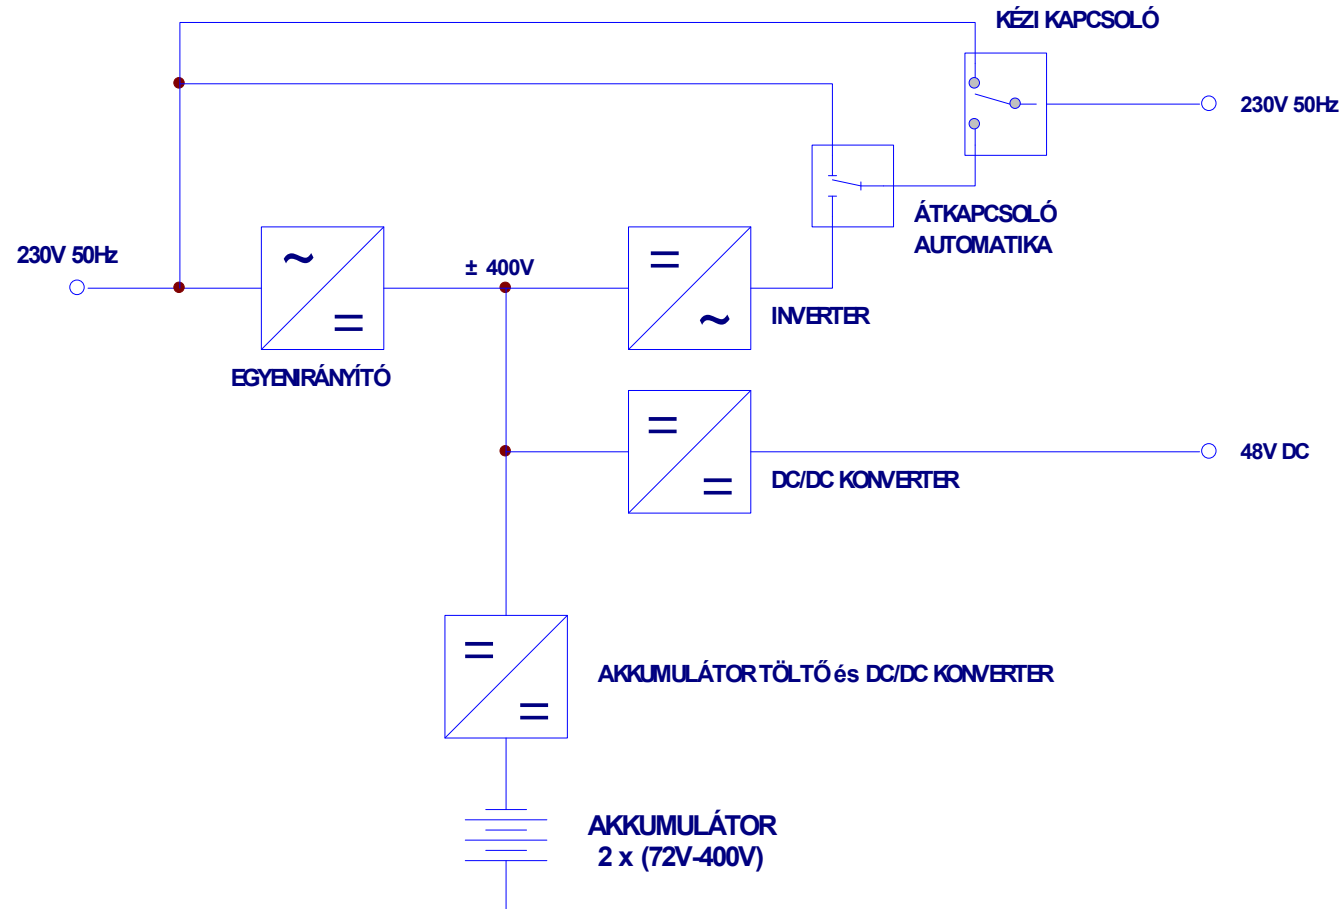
KÉZI KAPCSOLÓ

230V 50Hz

ÁTKAPCSOLÓ AUTOMATIKA

230V 50Hz

~

=

± 400V

=

~

INVERTER

EGYENIRÁNYÍTÓ

=

=

48V DC

DC/DC KONVERTER

=

=

AKKUMULÁTOR TÖLTŐ és DC/DC KONVERTER

AKKUMULÁTOR
2 x (72V-400V)